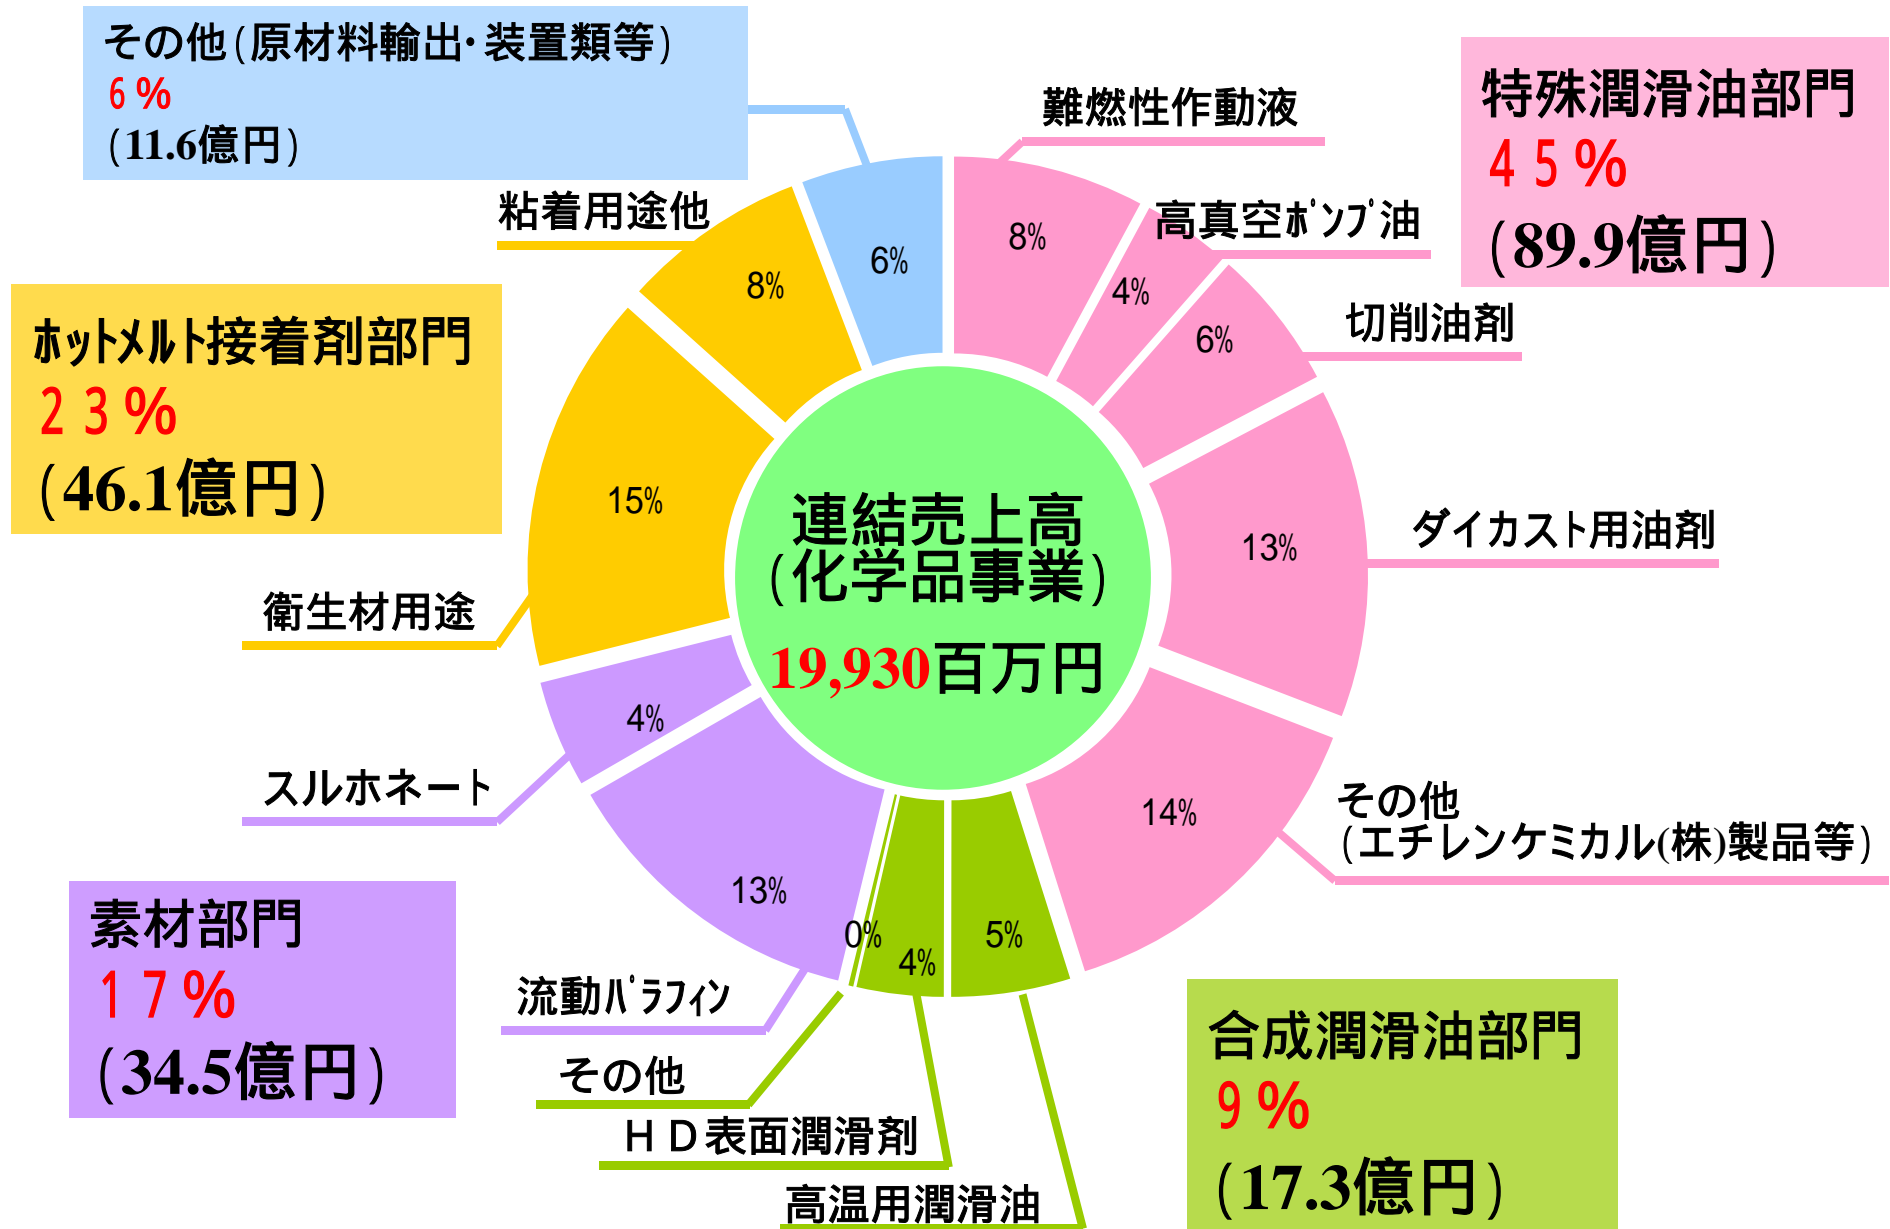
その他（原材料輸出･装置類等）
６％
（11.6億円）

難燃性作動液

特殊潤滑油部門
４５％
（89.9億円）

高真空ﾎﾟﾝﾌﾟ油

粘着用途他

切削油剤

ﾎｯﾄﾒﾙﾄ接着剤部門
２３％
（46.1億円）

ダイカスト用油剤

連結売上高
（化学品事業）
19,930百万円

衛生材用途

スルホネート

その他
（エチレンケミカル(株)製品等）

素材部門
１７％
（34.5億円）

流動ﾊﾟﾗﾌｨﾝ

その他

ＨＤ表面潤滑剤

高温用潤滑油

合成潤滑油部門
９％
（17.3億円）

8%
4%
6%
13%
14%
5%
4%
0%
13%
4%
15%
8%
6%